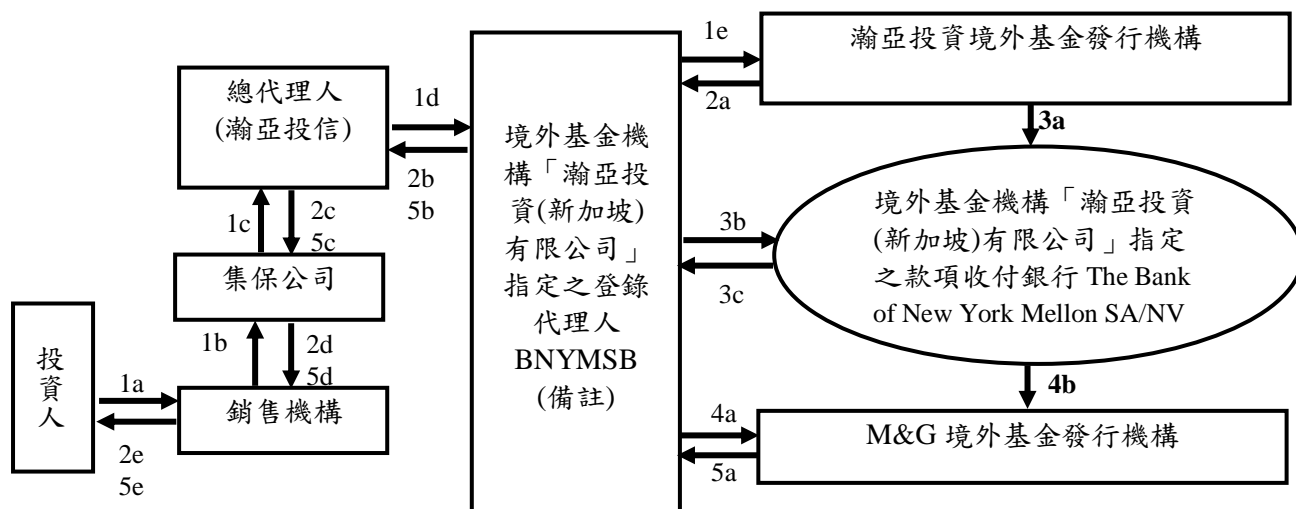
總代理人
(瀚亞投信)

1d

2b
5b

1c

2c
5c

集保公司

1b

2d
5d

投資人

1a

2e
5e

銷售機構

境外基金機構「瀚亞投資(新加坡)有限公司」指定之登錄代理人 BNYMSB (備註)

1e

2a

瀚亞投資境外基金發行機構

3a

3b

3c

境外基金機構「瀚亞投資(新加坡)有限公司」指定之款項收付銀行 The Bank of New York Mellon SA/NV

4b

4a

5a

M&G 境外基金發行機構